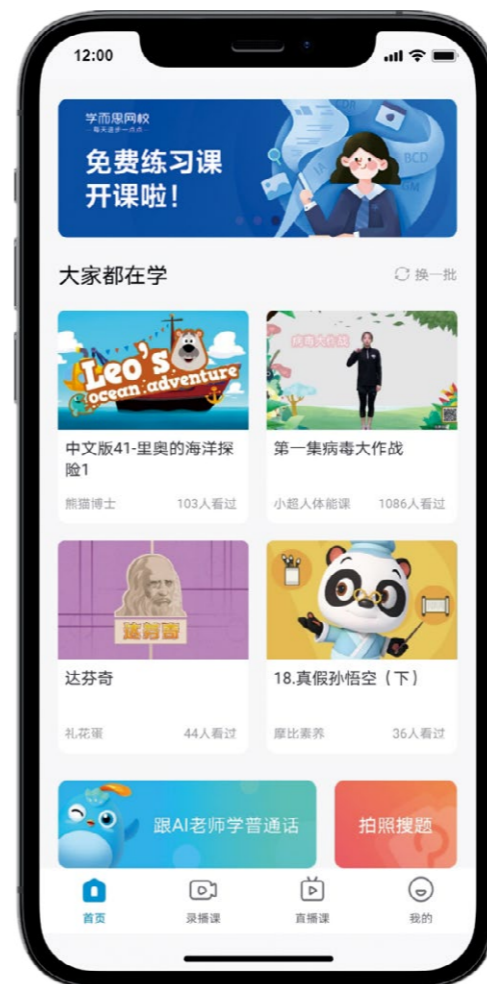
12:00

学而思网校
每天进步一点点

免费练习课
开课啦!

BCD

大家都在学

换一批

Leo's ocean adventure

中文版41-里奥的海洋探险1

熊猫博士 103人看过

病毒大作战

第一集病毒大作战

小超人体能课 1086人看过

达芬奇

达芬奇

礼花蛋 44人看过

18.真假孙悟空（下）

摩比素养 36人看过

跟AI老师学普通话

拍照搜题

首页 录播课 直播课 我的